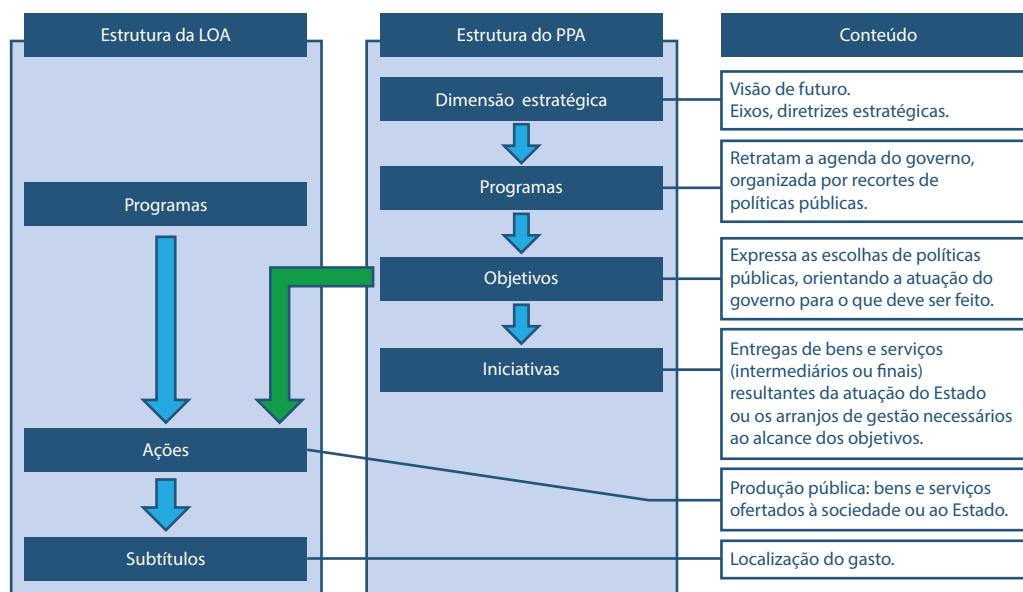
Estrutura da LOA

Programas

Ações

Subtítulos

Estrutura do PPA

Dimensão estratégica

Programas

Objetivos

Iniciativas

Conteúdo

Visão de futuro.
Eixos, diretrizes estratégicas.

Retratam a agenda do governo, organizada por recortes de políticas públicas.

Expressa as escolhas de políticas públicas, orientando a atuação do governo para o que deve ser feito.

Entregas de bens e serviços (intermediários ou finais) resultantes da atuação do Estado ou os arranjos de gestão necessários ao alcance dos objetivos.

Produção pública: bens e serviços ofertados à sociedade ou ao Estado.

Localização do gasto.